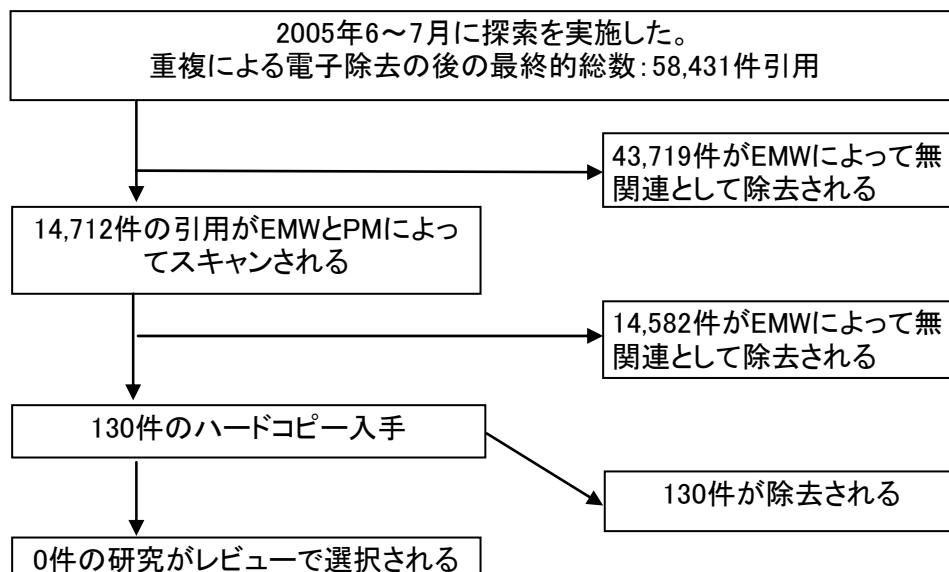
2005年6～7月に探索を実施した。
重複による電子除去の後の最終的総数:58,431件引用

43,719件がEMWによって無関連として除去される

14,712件の引用がEMWとPMによってスキャンされる

14,582件がEMWによって無関連として除去される

130件のハードコピー入手

130件が除去される

0件の研究がレビューで選択される